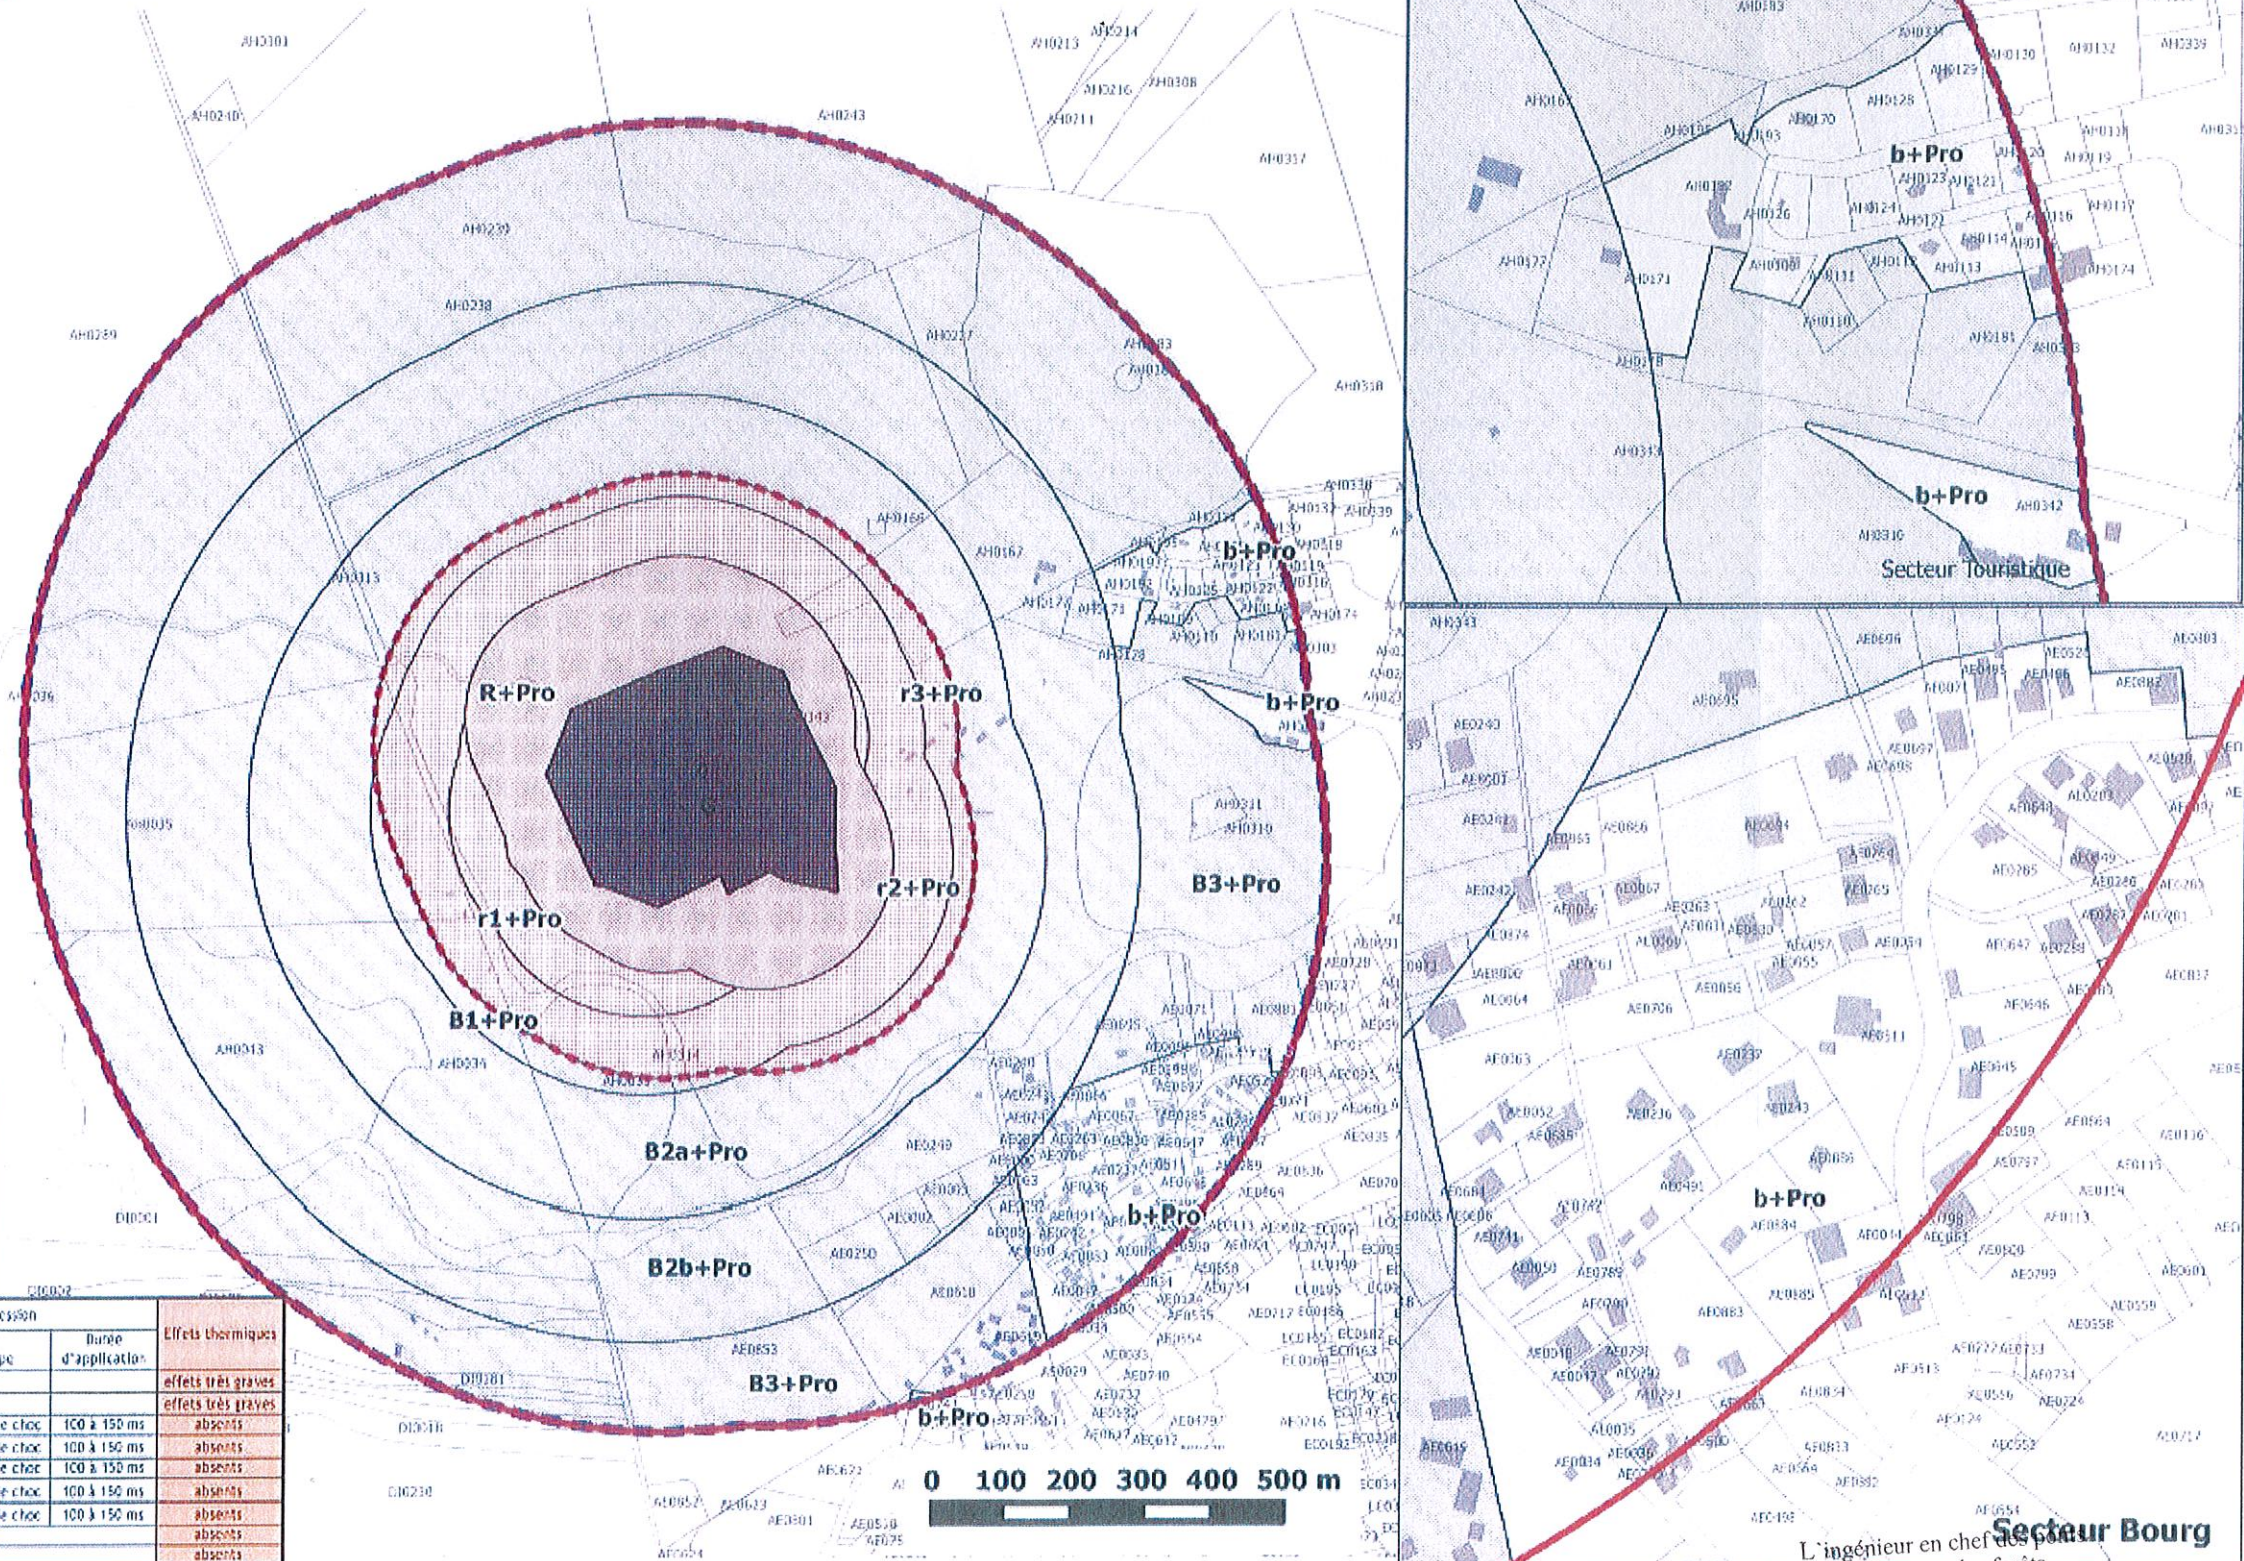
R+Pro
r3+Pro
r2+Pro
r1+Pro
B1+Pro
B2a+Pro
B2b+Pro
B3+Pro
B3+Pro
b+Pro
b+Pro
b+Pro
b+Pro
b+Pro
b+Pro
b+Pro
Secteur Touristique
Secteur Bourg
0 100 200 300 400 500 m

| ession | Durée d'application | Effets thermiques |
|---|---|---|
| pe | | effets très graves |
| | | effets très graves |
| e choc | 100 à 150 ms | absents |
| e choc | 100 à 150 ms | absents |
| e choc | 100 à 150 ms | absents |
| e choc | 100 à 150 ms | absents |
| e choc | 100 à 150 ms | absents |
| | | absents |
| | | absents |

L'ingénieur en chef des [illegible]